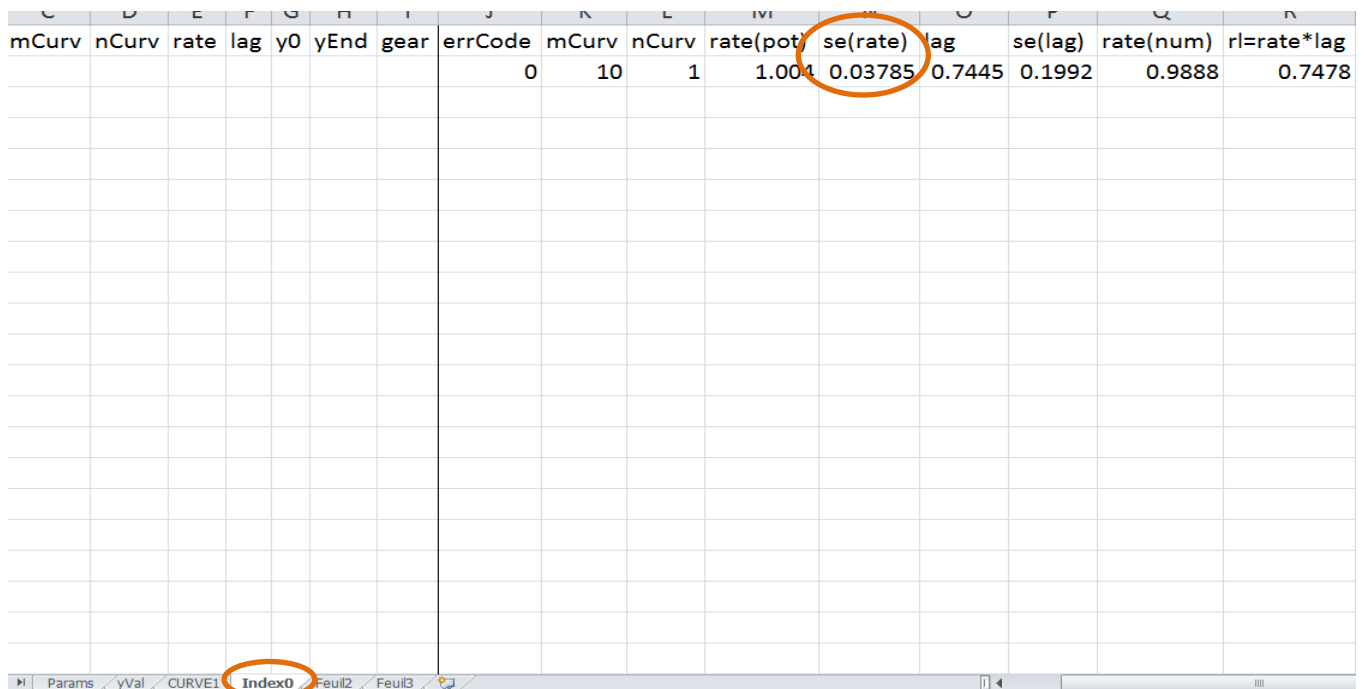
| C | D | E | F | G | H | I | J | K | L | M | N | O | P | Q | R |
|---|---|---|---|---|---|---|---|---|---|---|---|---|---|---|---|
| mCurv | nCurv | rate | lag | y0 | yEnd | gear | errCode | mCurv | nCurv | rate(pot) | se(rate) | lag | se(lag) | rate(num) | rl=rate*lag |
| | | | | | | | 0 | 10 | 1 | 1.004 | 0.03785 | 0.7445 | 0.1992 | 0.9888 | 0.7478 |

Params / yVal / CURVE1 / Index0 / Feuil2 / Feuil3